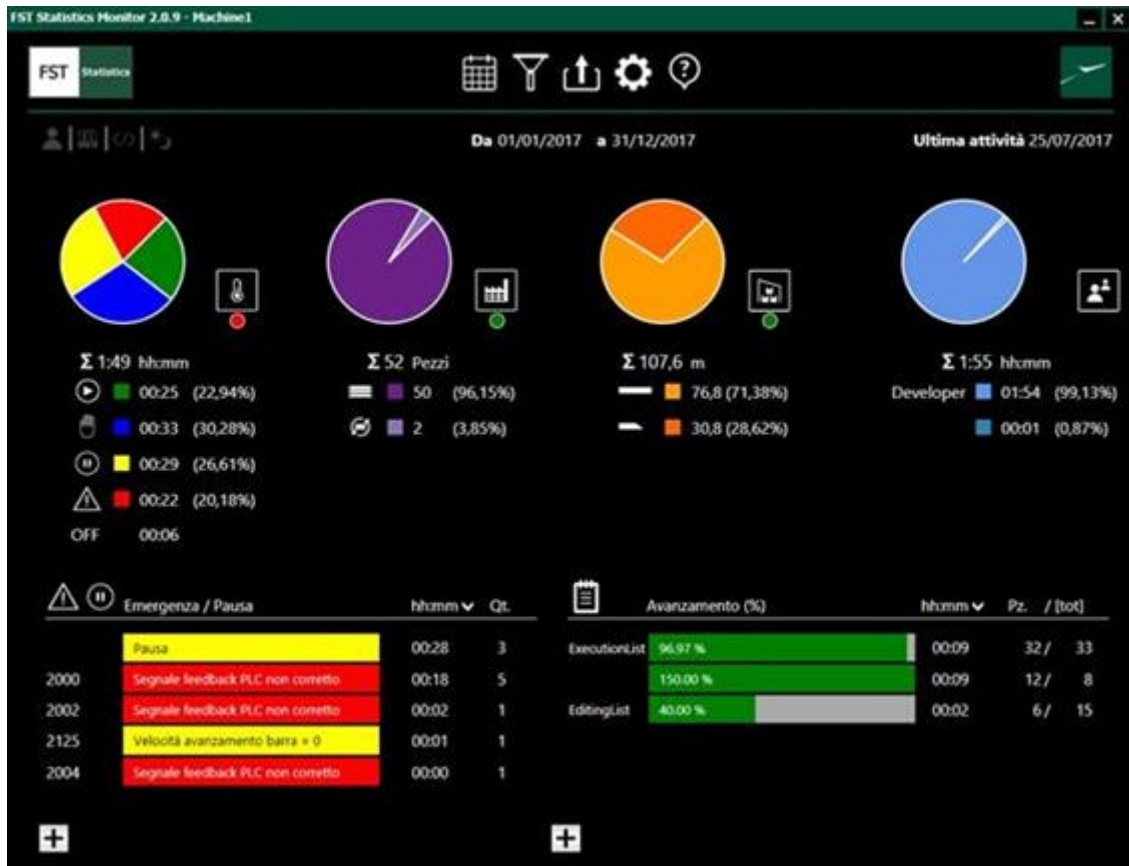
FST Statistics Monitor 2.0.9 - Machine1

FST Statistics

Da 01/01/2017 a 31/12/2017

Ultima attività 25/07/2017

Σ 1:49 hh:mm
00:25 (22,94%)
00:33 (30,28%)
00:29 (26,61%)
00:22 (20,18%)
OFF 00:06

Σ 52 Pezzi
50 (96,15%)
2 (3,85%)

Σ 107,6 m
76,8 (71,38%)
30,8 (28,62%)

Σ 1:55 hh:mm
Developer 01:54 (99,13%)
00:01 (0,87%)

Emergenza / Pausa hh:mm Qt.

| | Emergenza / Pausa | hh:mm | Qt. |
|---|---|---|---|
| | Pausa | 00:28 | 3 |
| 2000 | Segnale feedback PLC non corretto | 00:18 | 5 |
| 2002 | Segnale feedback PLC non corretto | 00:02 | 1 |
| 2125 | Velocità avanzamento barra = 0 | 00:01 | 1 |
| 2004 | Segnale feedback PLC non corretto | 00:00 | 1 |

| | Avanzamento (%) | hh:mm | Pz. / [tot] |
|---|---|---|---|
| ExecutionList | 96.97 % | 00:09 | 32 / 33 |
| | 150.00 % | 00:09 | 12 / 8 |
| EditingList | 40.00 % | 00:02 | 6 / 15 |